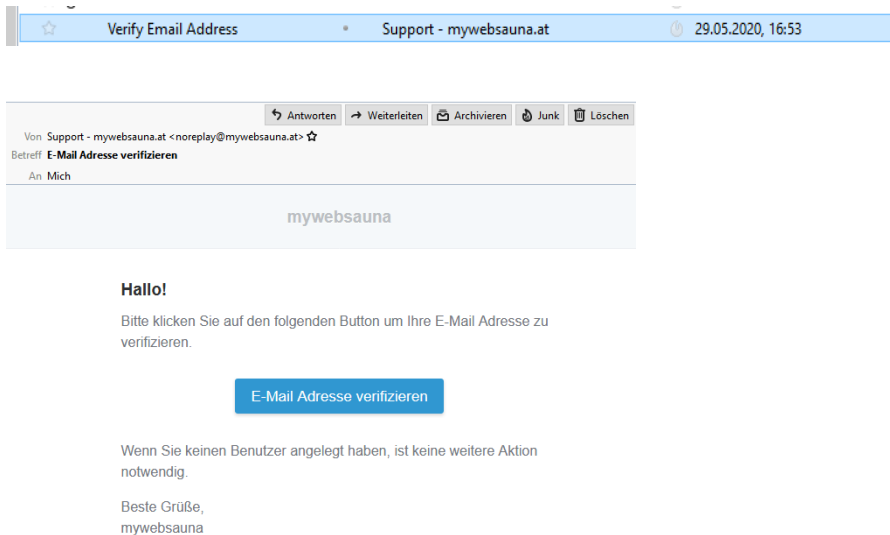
Verify Email Address • Support - mywebsauna.at 29.05.2020, 16:53

Antworten Weiterleiten Archivieren Junk Löschen

Von Support - mywebsauna.at <noreplay@mywebsauna.at>
Betreff E-Mail Adresse verifizieren
An Mich

mywebsauna

Hallo!

Bitte klicken Sie auf den folgenden Button um Ihre E-Mail Adresse zu verifizieren.

E-Mail Adresse verifizieren

Wenn Sie keinen Benutzer angelegt haben, ist keine weitere Aktion notwendig.

Beste Grüße,
mywebsauna